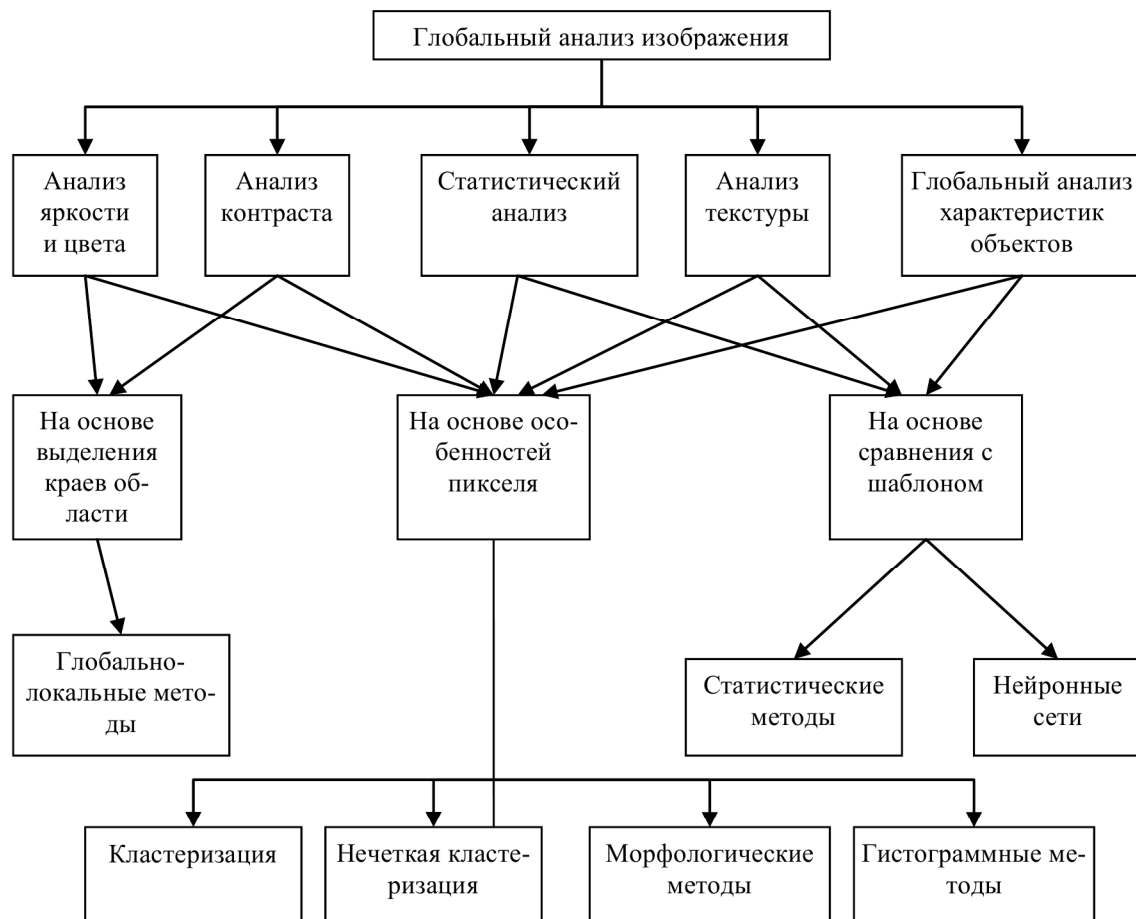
Глобальный анализ изображения

Анализ яркости и цвета

Анализ контраста

Статистический анализ

Анализ текстуры

Глобальный анализ характеристик объектов

На основе выделения краев области

На основе особенностей пикселя

На основе сравнения с шаблоном

Глобально-локальные методы

Статистические методы

Нейронные сети

Кластеризация

Нечеткая кластеризация

Морфологические методы

Гистограммные методы